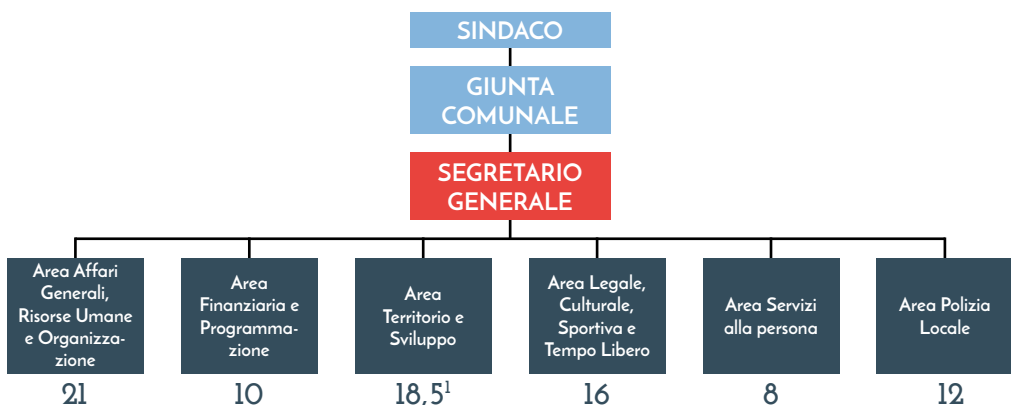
SINDACO

GIUNTA COMUNALE

SEGRETARIO GENERALE

Area Affari Generali, Risorse Umane e Organizzazione

Area Finanziaria e Programmazione

Area Territorio e Sviluppo

Area Legale, Culturale, Sportiva e Tempo Libero

Area Servizi alla persona

Area Polizia Locale

21

10

$18,5^1$

16

8

12